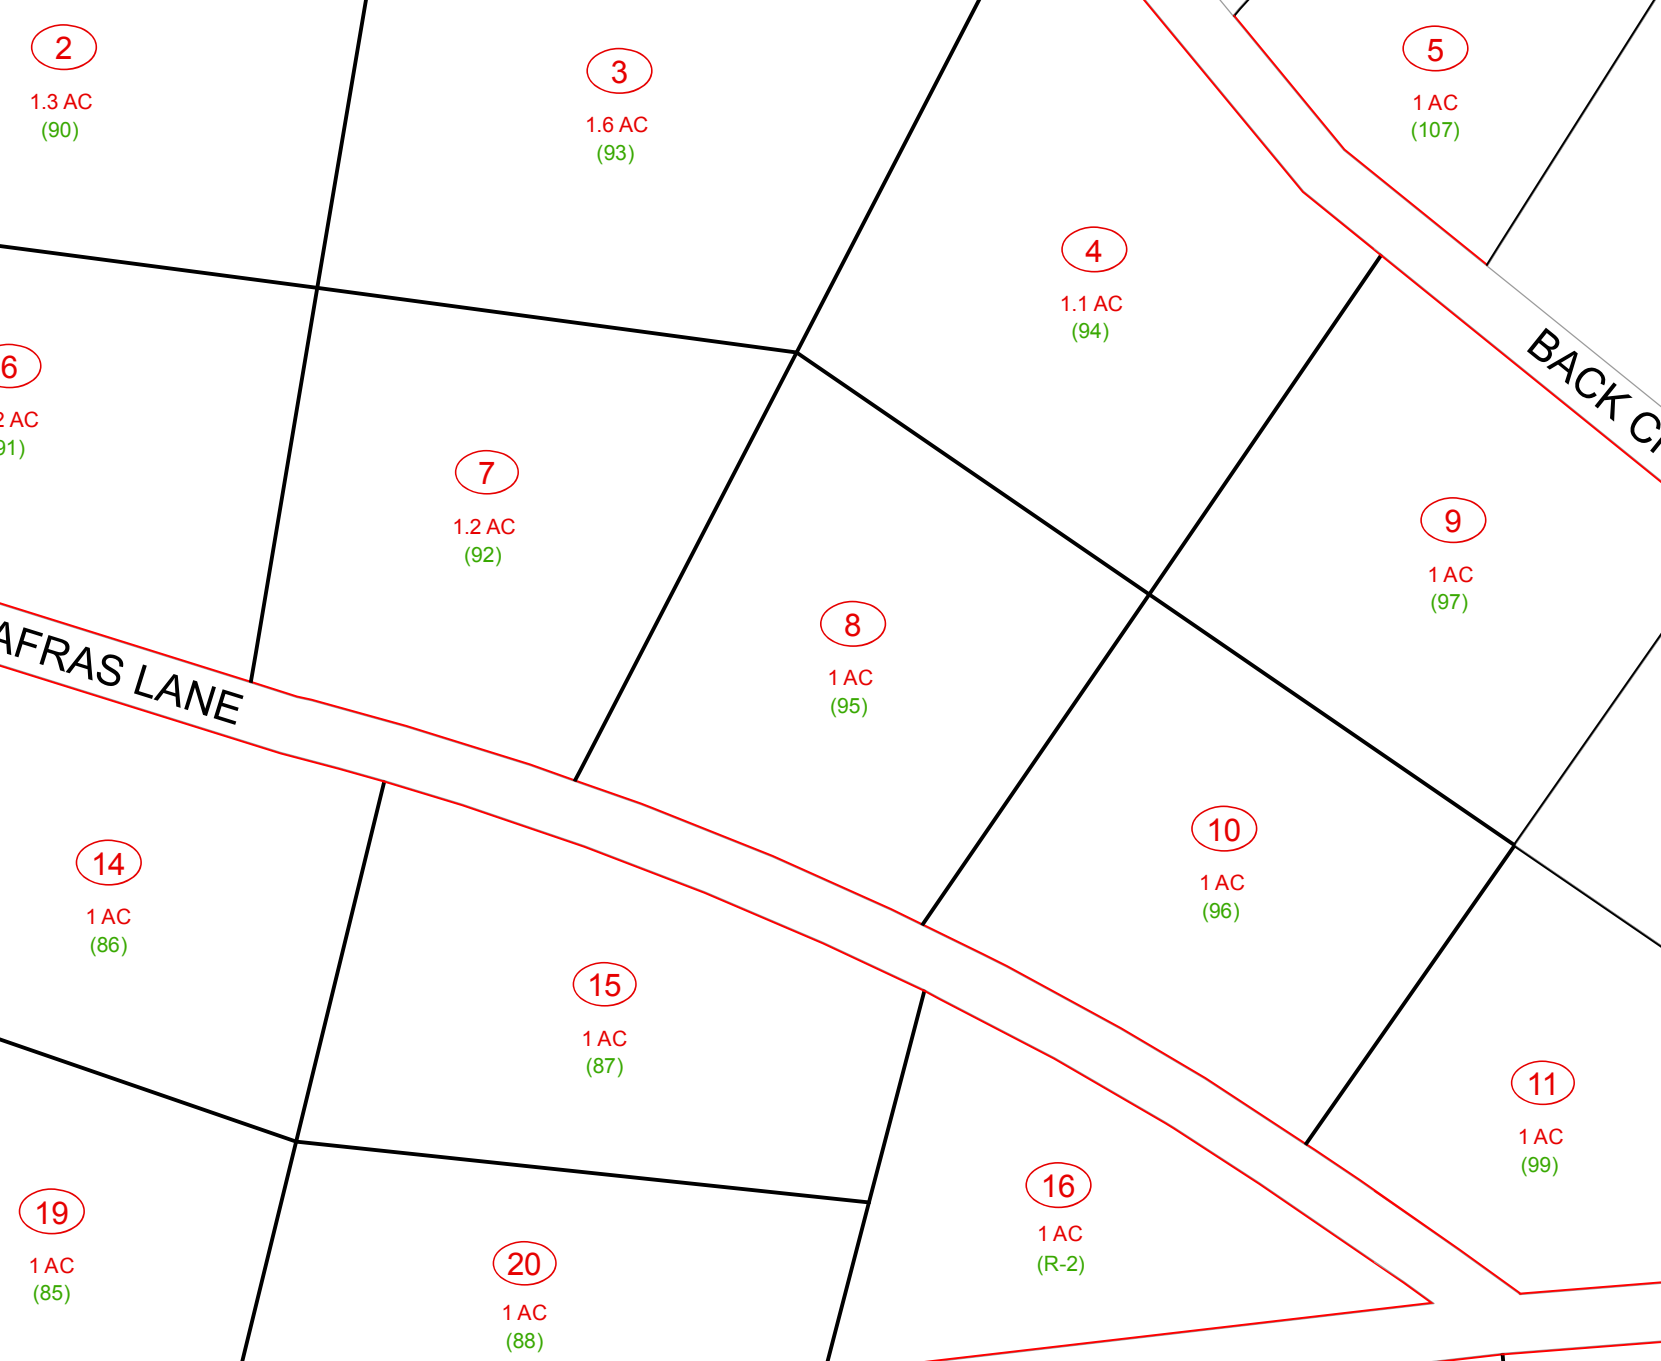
2
1.3 AC
(90)

3
1.6 AC
(93)

5
1 AC
(107)

4
1.1 AC
(94)

BACK C

6
2 AC
91)

7
1.2 AC
(92)

9
1 AC
(97)

8
1 AC
(95)

AFRAS LANE

10
1 AC
(96)

14
1 AC
(86)

15
1 AC
(87)

11
1 AC
(99)

16
1 AC
(R-2)

19
1 AC
(85)

20
1 AC
(88)